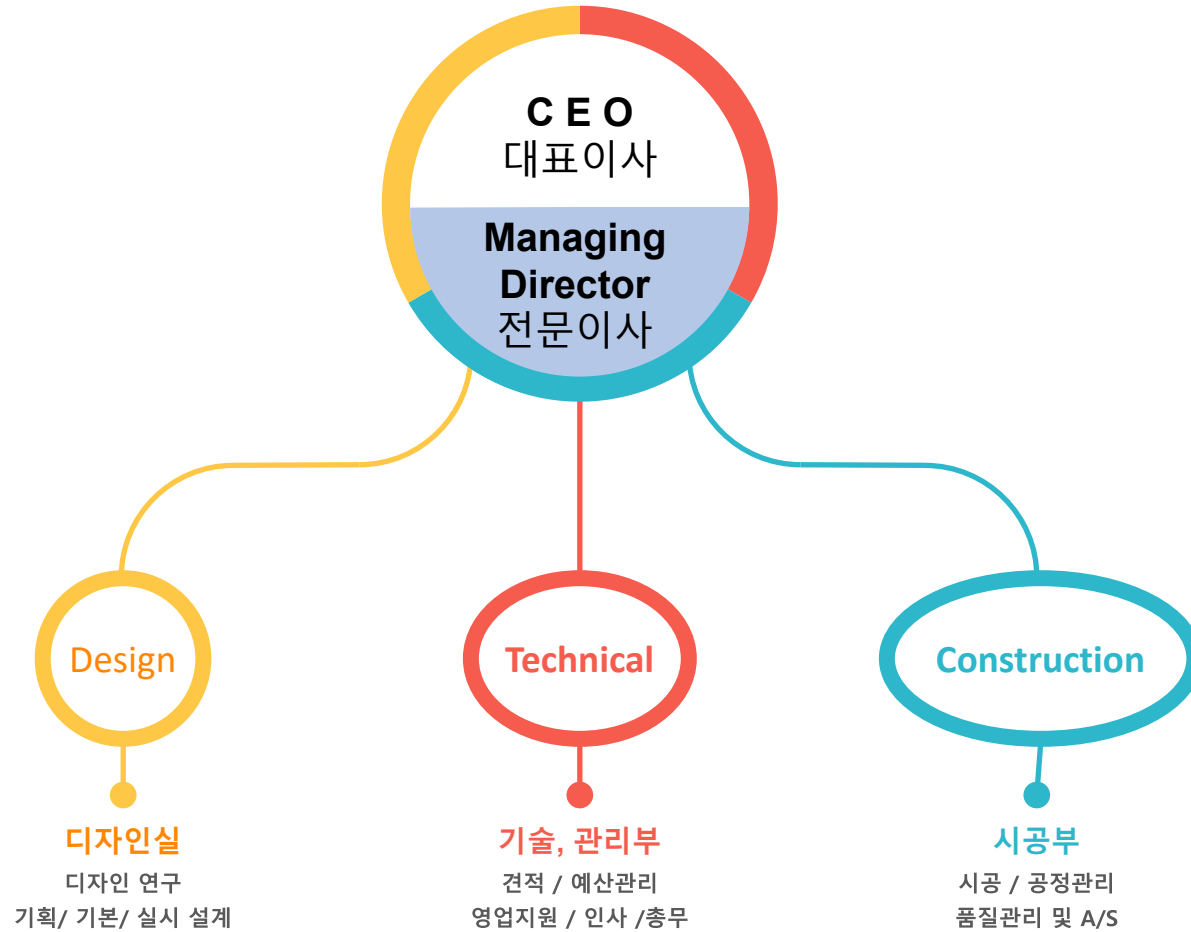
C E O
대표이사

Managing Director
전문이사

Design

Technical

Construction

디자인실
디자인 연구
기획/ 기본/ 실시 설계

기술, 관리부
견적 / 예산관리
영업지원 / 인사 /총무

시공부
시공 / 공정관리
품질관리 및 A/S